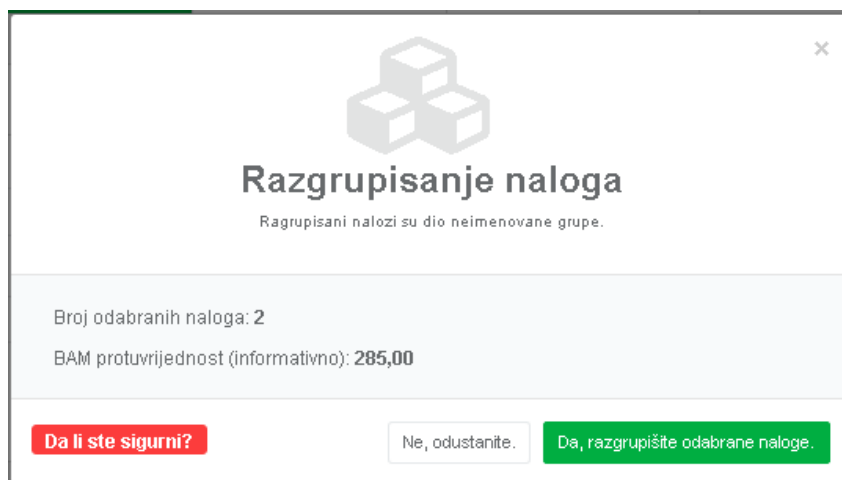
×

Razgrupisanje naloga

Ragrupisani nalozi su dio neimenovane grupe.

Broj odabranih naloga: 2

BAM protuvrijednost (informativno): 285,00

Da li ste sigurni?

Ne, odustanite.

Da, razgrupišite odabrane naloge.